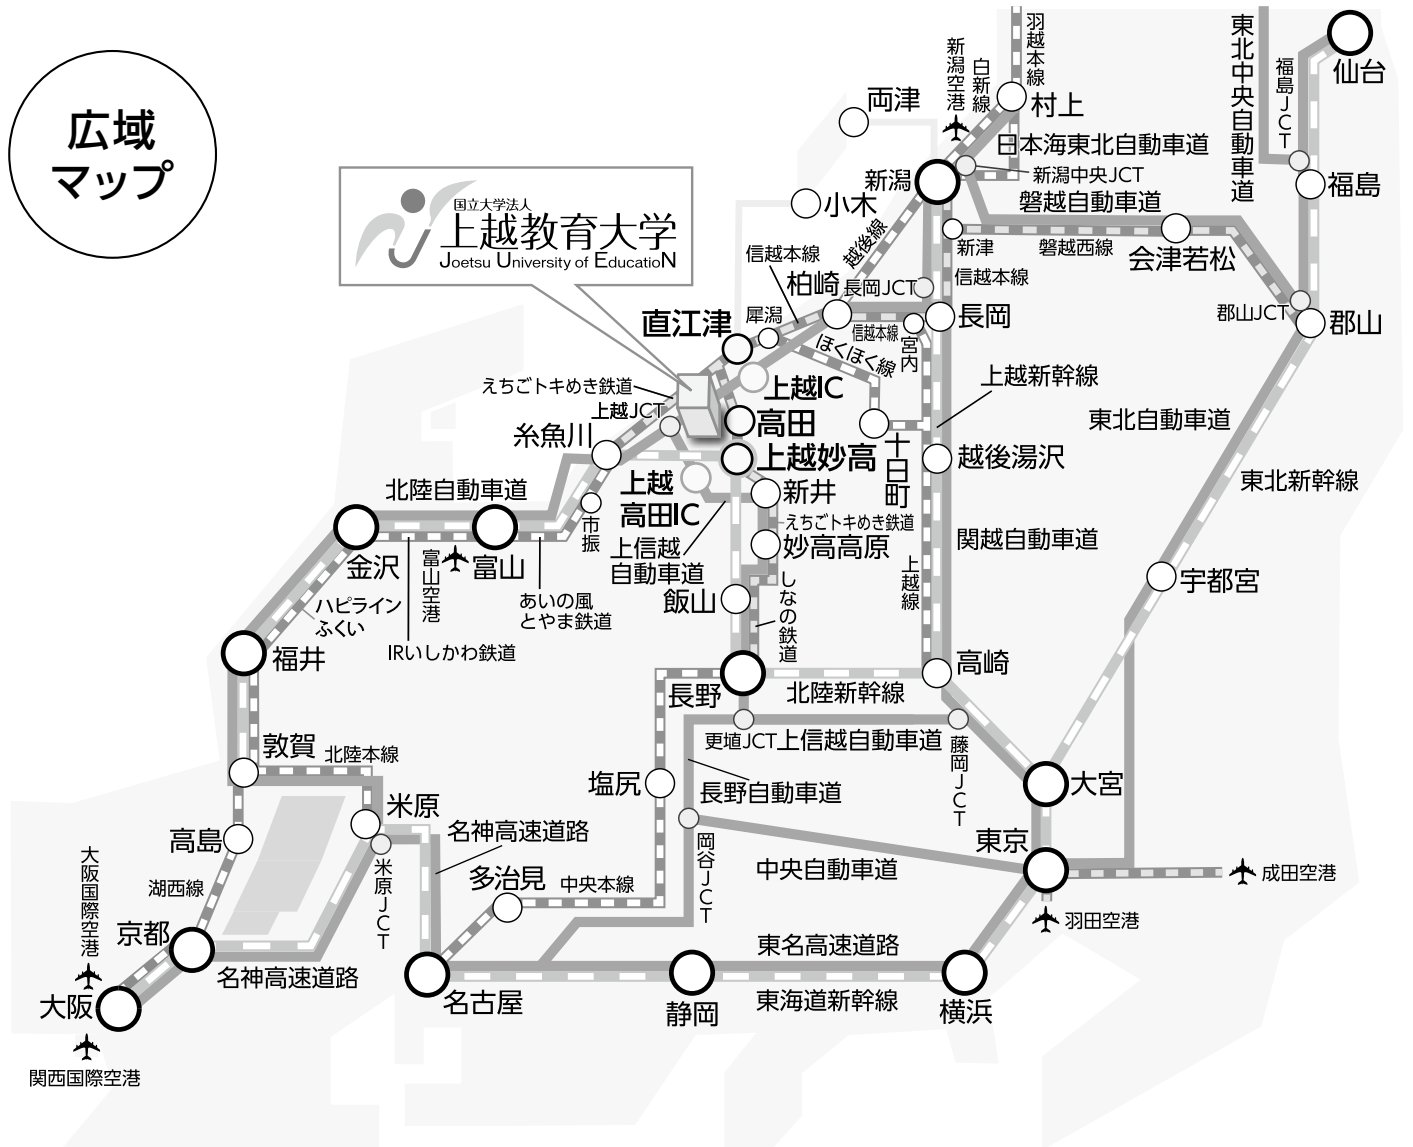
広域
マップ

国立大学法人
上越教育大学
Joetsu University of EducatioN

羽越本線
新潟空港
白新線
村上
両津
東北中央自動車道
福島JCT
仙台
日本海東北自動車道
新潟
新潟中央JCT
福島
小木
磐越自動車道
越後線
新津
磐越西線
会津若松
信越本線
信越本線
柏崎
長岡JCT
直江津
犀潟
信越本線
長岡
郡山JCT
郡山
宮内
ほくほく線
上越IC
えちごトキめき鉄道
上越新幹線
上越JCT
高田
東北自動車道
糸魚川
十日町
上越妙高
越後湯沢
東北新幹線
上越
高田IC
新井
北陸自動車道
えちごトキめき鉄道
市振
関越自動車道
上信越自動車道
妙高高原
金沢
富山空港
富山
上越線
宇都宮
飯山
しなの鉄道
ハピラインふくい
あいの風とやま鉄道
IRいしかわ鉄道
福井
高崎
長野
北陸新幹線
更埴JCT
上信越自動車道
藤岡JCT
敦賀
北陸本線
大宮
塩尻
長野自動車道
米原
名神高速道路
東京
高島
米原JCT
岡谷JCT
中央自動車道
大阪国際空港
湖西線
多治見
中央本線
成田空港
京都
羽田空港
名神高速道路
東名高速道路
大阪
名古屋
静岡
東海道新幹線
横浜
関西国際空港